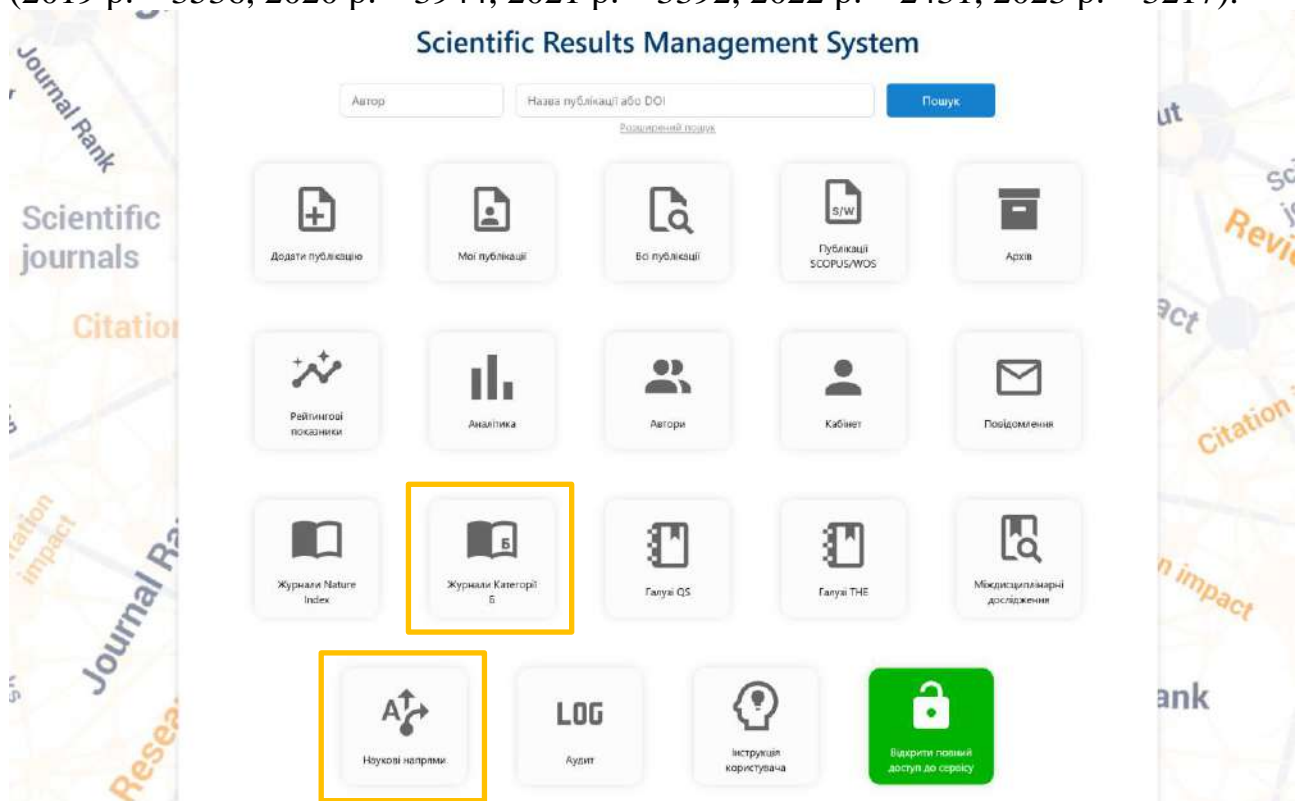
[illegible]

Scientific Results Management System

Автор

Назва публікації або DOI

Пошук

Розширений пошук

Додати публікацію

Мої публікації

Всі публікації

S/W

Публікації SCOPUS/WOS

Архів

Рейтингові показники

Аналітика

Автори

Кабінет

Повідомлення

Журнали Nature Index

Б

Журнали Категорії Б

Галузі QS

Галузі THE

Міждисциплінарні дослідження

Наукові напрями

LOG

Аудит

Інструкція користувача

Відкрити повний доступ до сервісу

Journal Rank

Scientific journals

Citation

Citation impact

Journal Rank

Research

ut

Scientific journals

Review

Impact

Citation

impact

Rank